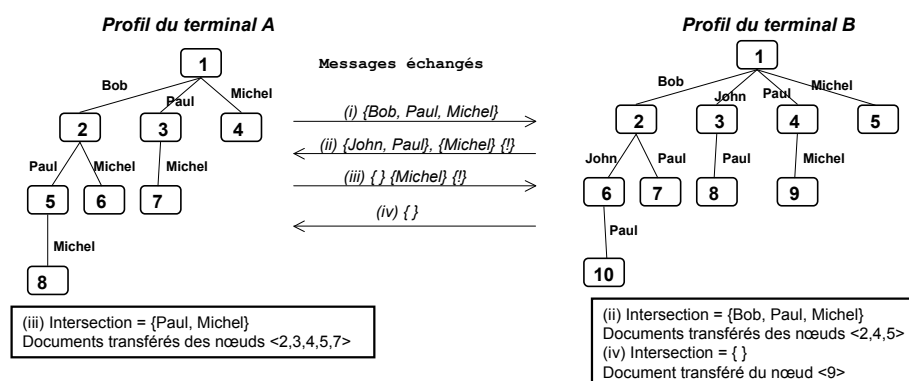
Profil du terminal A

1
Bob
Paul
Michel
2
3
4
Paul
Michel
Michel
5
6
7
Michel
8

Messages échangés

(i) {Bob, Paul, Michel}
(ii) {John, Paul}, {Michel} {!}
(iii) { } {Michel} {!}
(iv) { }

Profil du terminal B

1
Bob
John
Paul
Michel
2
3
4
5
John
Paul
Paul
Michel
6
7
8
9
Paul
10

(iii) Intersection = {Paul, Michel}
Documents transférés des nœuds <2,3,4,5,7>

(ii) Intersection = {Bob, Paul, Michel}
Documents transférés des nœuds <2,4,5>
(iv) Intersection = { }
Document transféré du nœud <9>